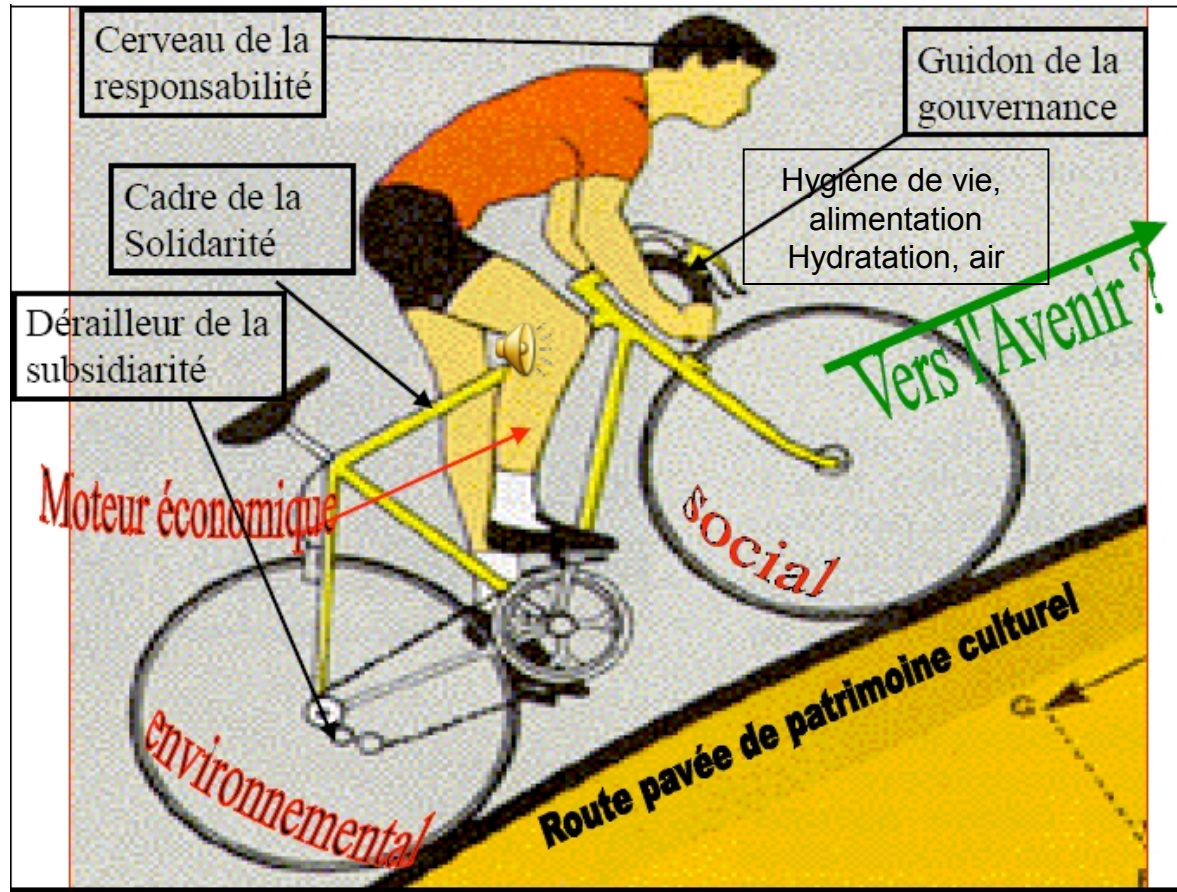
Cerveau de la responsabilité

Guidon de la gouvernance

Hygiène de vie, alimentation Hydratation, air

Cadre de la Solidarité

Dérailleur de la subsidiarité

Vers l'Avenir ?

Moteur économique

social

environnemental

Route pavée de patrimoine culturel